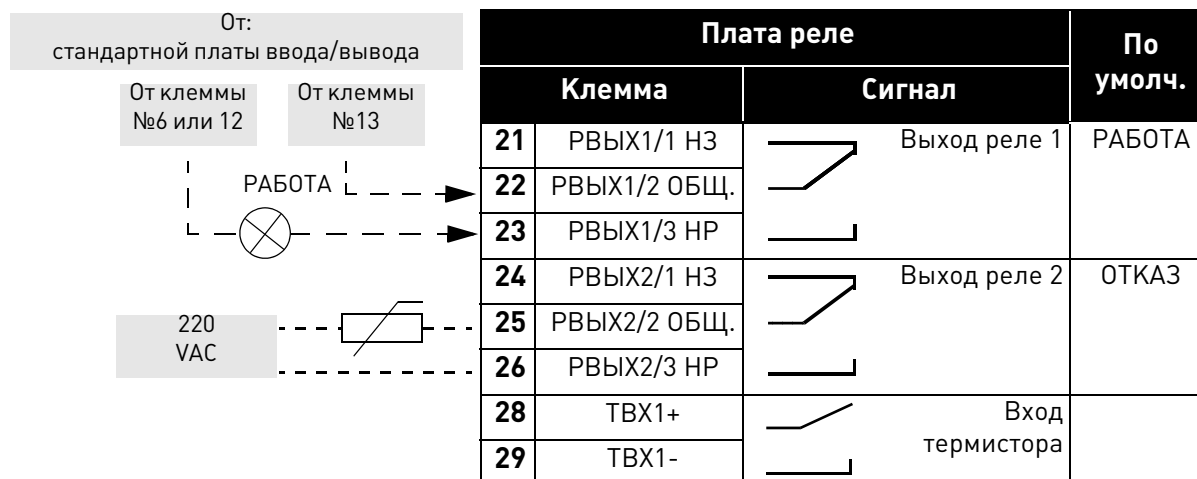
От:
стандартной платы ввода/вывода

От клеммы №6 или 12

От клеммы №13

РАБОТА

220 VAC

| Плата реле | | | По умолч. |
|---|---|---|---|
| Клемма | | Сигнал | |
| 21 | РВЫХ1/1 НЗ | Выход реле 1 | РАБОТА |
| 22 | РВЫХ1/2 ОБЩ. | | |
| 23 | РВЫХ1/3 НР | | |
| 24 | РВЫХ2/1 НЗ | Выход реле 2 | ОТКАЗ |
| 25 | РВЫХ2/2 ОБЩ. | | |
| 26 | РВЫХ2/3 НР | | |
| 28 | ТВХ1+ | Вход термистора | |
| 29 | ТВХ1- | | |